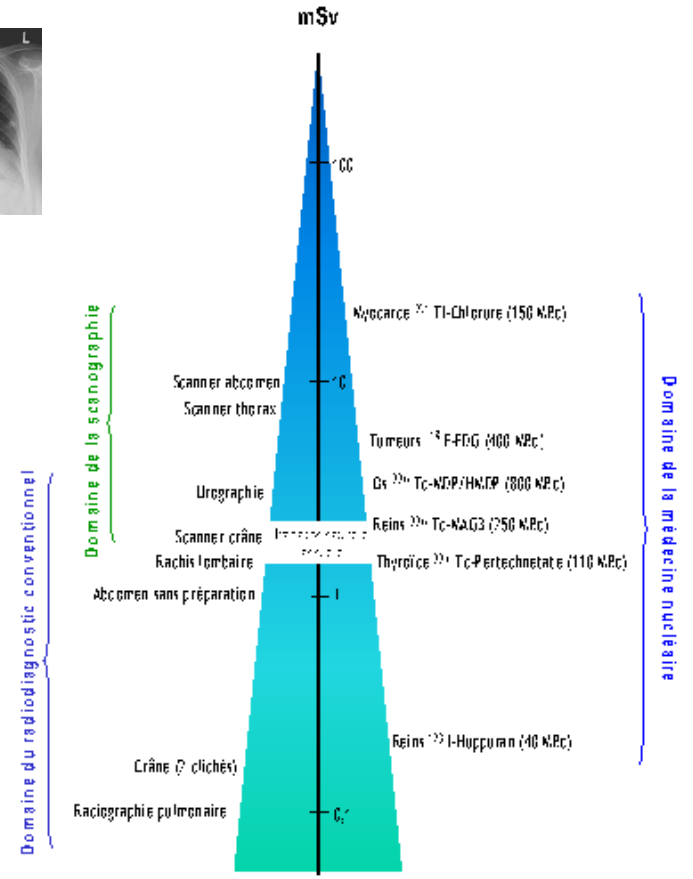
L

mSv

100

Myocarde $^{201}$Tl-Chlorure (150 MBq)

Domaine de la scanographie

Scanner abdomen

10

Scanner thorax

Tumeurs $^{18}$F-FDG (400 MBq)

Urographie

Os $^{99m}$Tc-MDP/HMDP (800 MBq)

Scanner crâne

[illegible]

Reins $^{99m}$Tc-MAG3 (250 MBq)

Rachis lombaire

Thyroïde $^{99m}$Tc-Pertechnetate (110 MBq)

Abdomen sans préparation

1

Domaine de la médecine nucléaire

Domaine du radiodiagnostic conventionnel

Reins $^{123}$I-Hippuran (40 MBq)

Crâne (2 clichés)

Radiographie pulmonaire

0,1